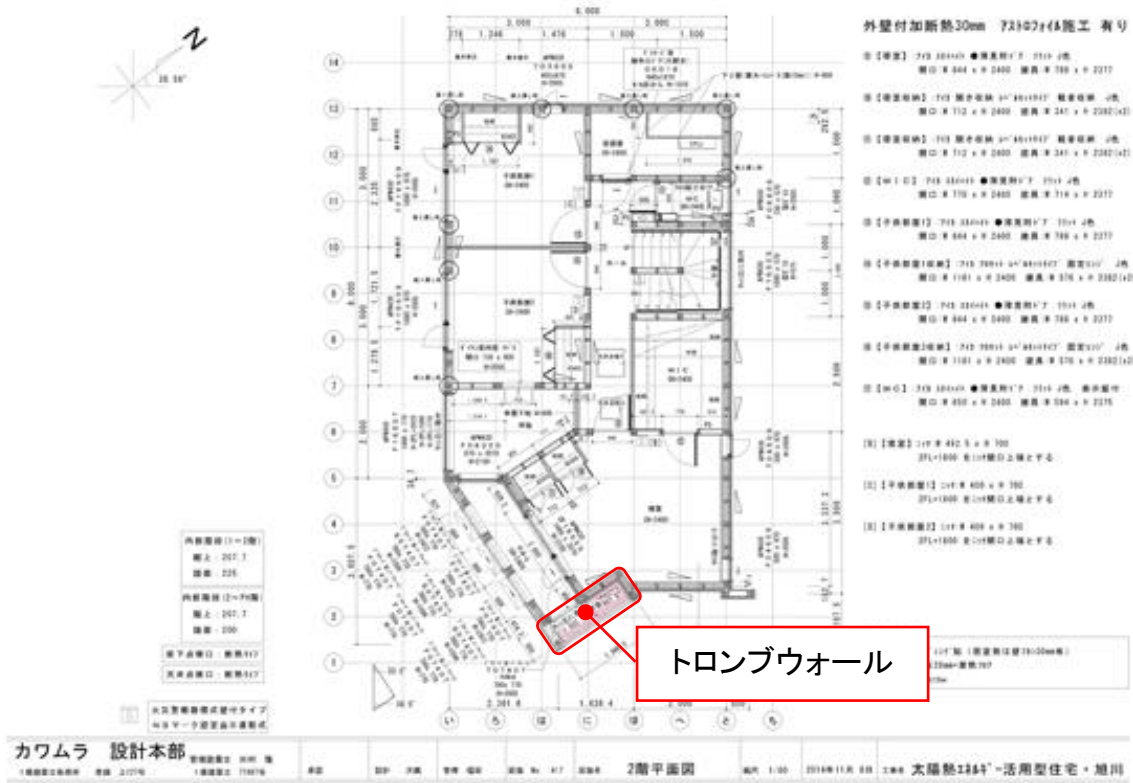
外壁付加断熱30mm アストロフォイル施工 有り

トロンブウォール

カワムラ 設計本部

2階平面図

太陽熱エネルギー活用型住宅・旭川

N

6,000

3,000

3,000

14

13

12

11

10

9

8

7

6

5

4

3

2

1

い

ろ

は

に

ほ

へ

と

ち

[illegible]